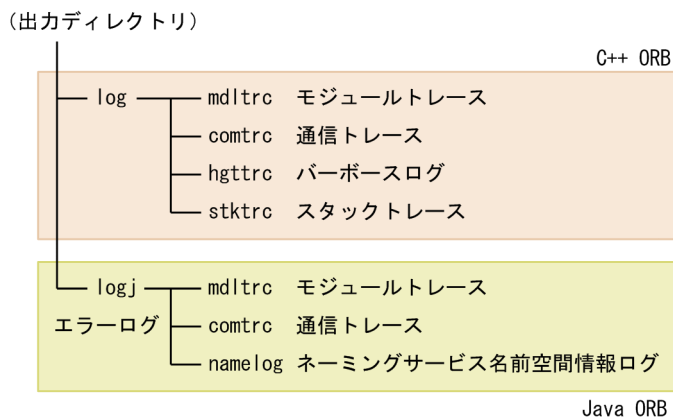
（出力ディレクトリ）

C++ ORB

log
mdltrc モジュールトレース
comtrc 通信トレース
hgttrc バーボースログ
stktrc スタックトレース

logj
エラーログ
mdltrc モジュールトレース
comtrc 通信トレース
namelog ネーミングサービス名前空間情報ログ

Java ORB